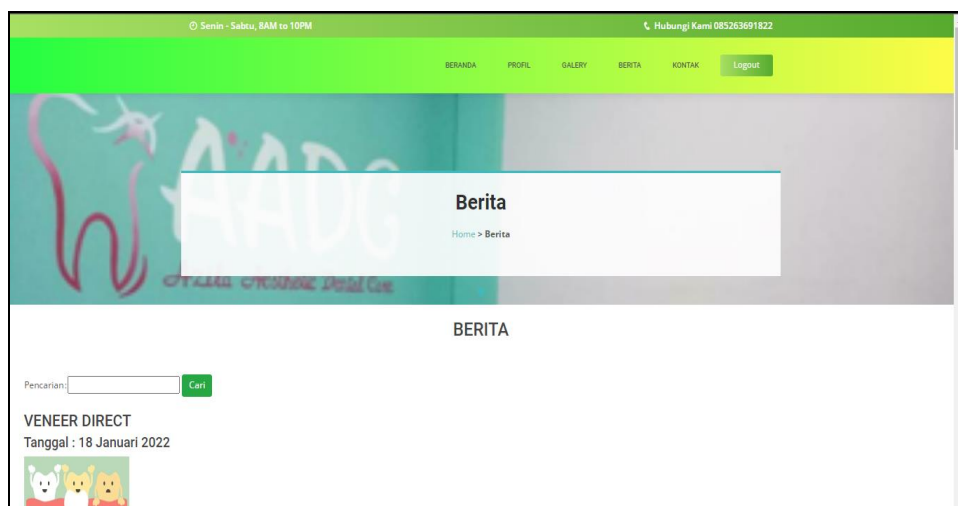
Senin - Sabtu, 8AM to 10PM

Hubungi Kami 085263691822

BERANDA PROFIL GALERY BERITA KONTAK Logout

AADC

Arzka Aesthetic Dental Care

Berita

Home > Berita

BERITA

Pencarian: Cari

VENEER DIRECT

Tanggal : 18 Januari 2022